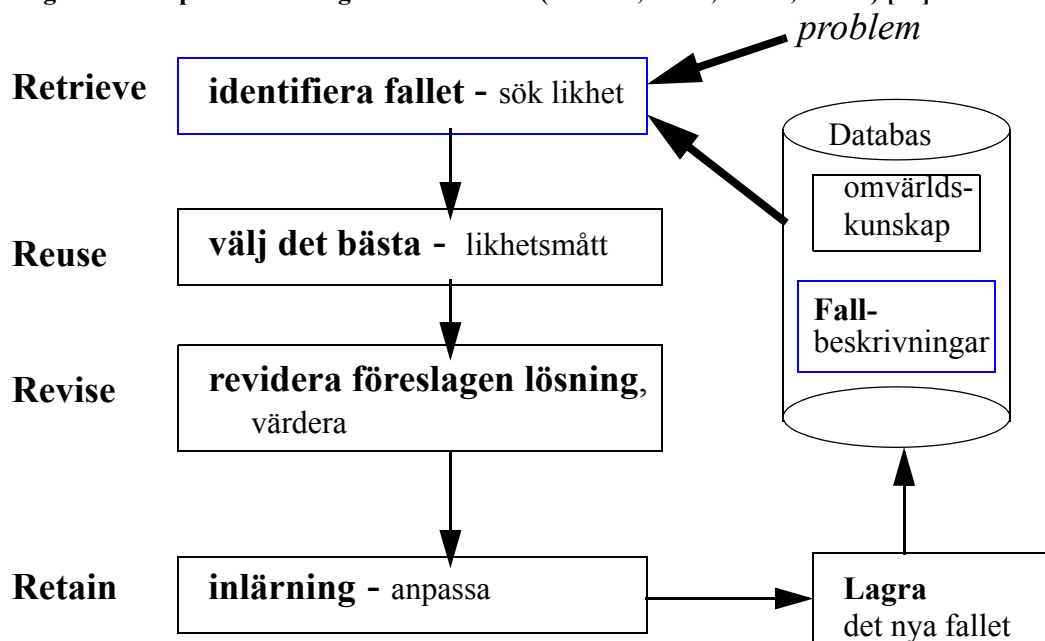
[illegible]

problem

Retrieve

identifiera fallet - sök likhet

Databas

omvärlds-kunskap

Fall-beskrivningar

Reuse

välj det bästa - likhetsmått

Revise

revidera föreslagen lösning, värdera

Retain

inlärning - anpassa

Lagra det nya fallet